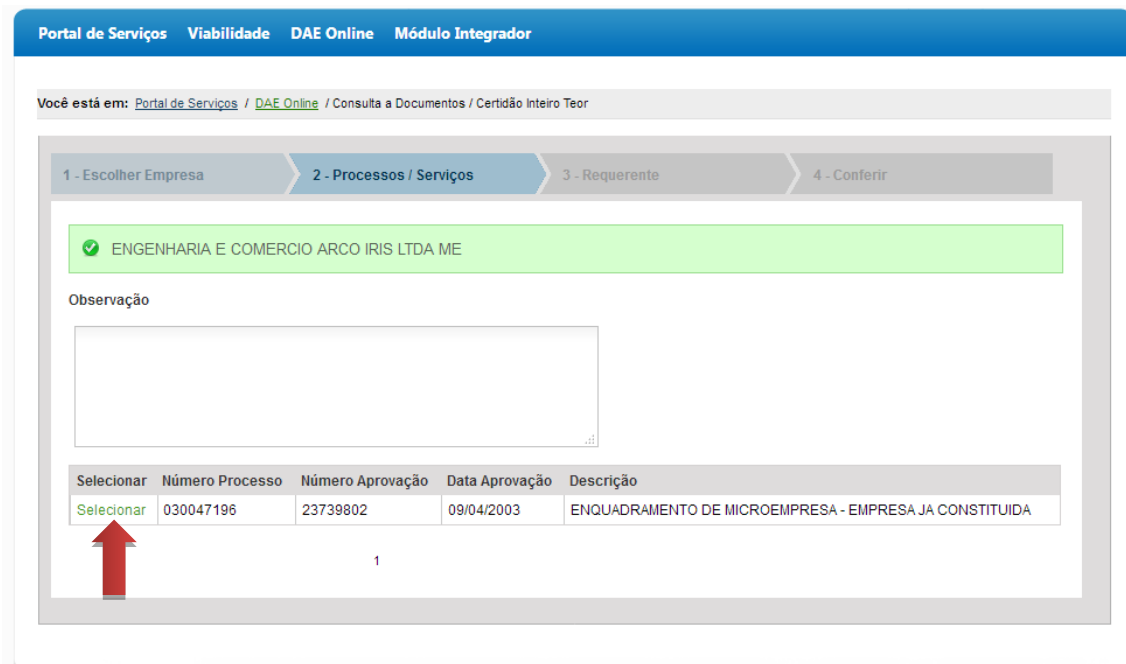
Portal de Serviços Viabilidade DAE Online Módulo Integrador

Você está em: Portal de Serviços / DAE Online / Consulta a Documentos / Certidão Inteiro Teor

1 - Escolher Empresa 2 - Processos / Serviços 3 - Requerente 4 - Conferir

ENGENHARIA E COMERCIO ARCO IRIS LTDA ME

Observação

| Selecionar | Número Processo | Número Aprovação | Data Aprovação | Descrição |
|---|---|---|---|---|
| Selecionar | 030047196 | 23739802 | 09/04/2003 | ENQUADRAMENTO DE MICROEMPRESA - EMPRESA JA CONSTITUIDA |

1